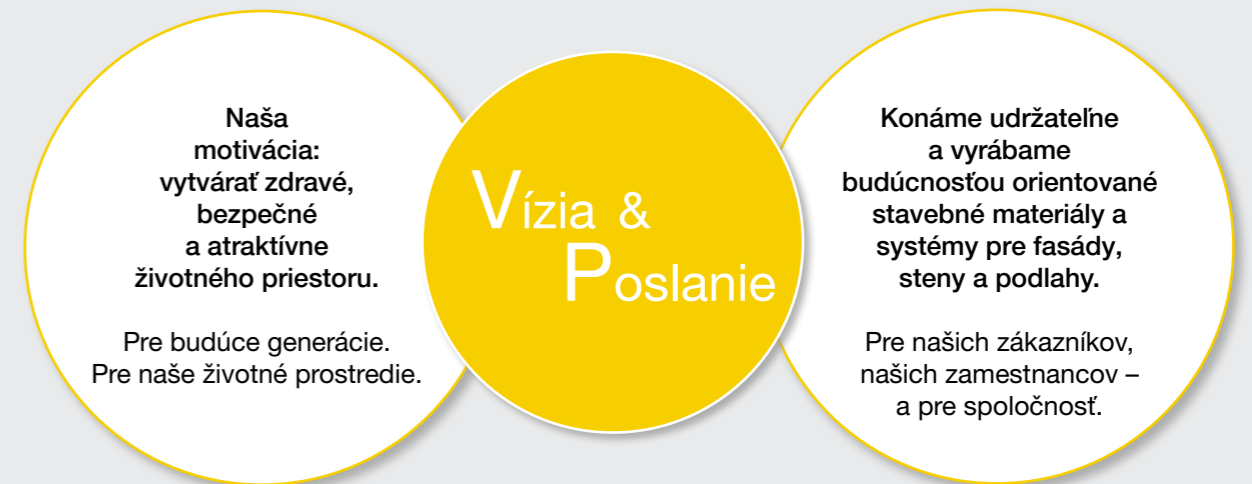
Naša motivácia: vytvárať zdravé, bezpečné a atraktívne životného priestoru.

Pre budúce generácie. Pre naše životné prostredie.

Vízia & Poslanie

Konáme udržateľne a vyrábame budúcnosťou orientované stavebné materiály a systémy pre fasády, steny a podlahy.

Pre našich zákazníkov, našich zamestnancov – a pre spoločnosť.